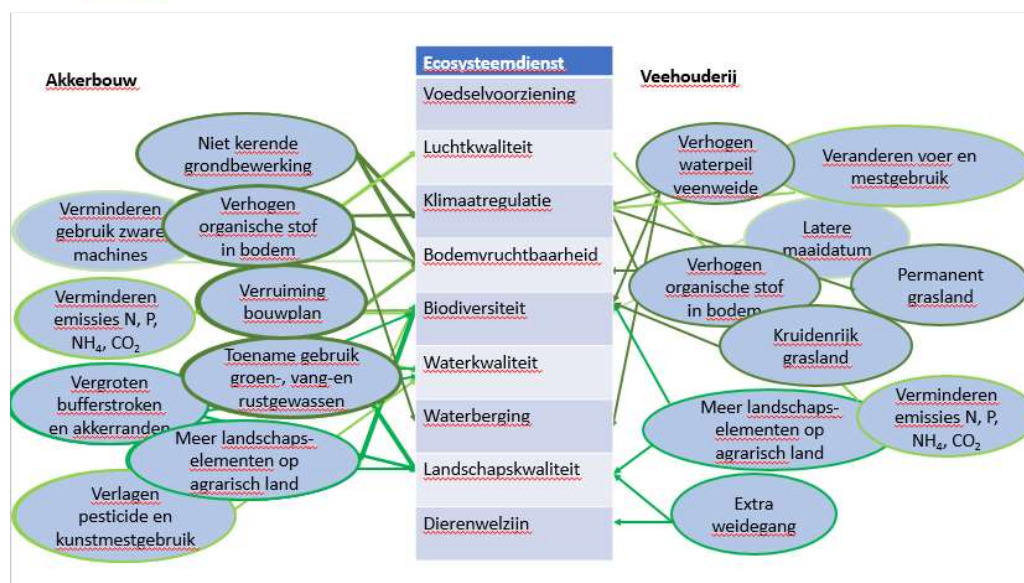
Akkerbouw

Ecosysteemdienst

Veehouderij

| Ecosysteemdienst |
|---|
| Voedselvoorziening |
| Luchtkwaliteit |
| Klimaatregulatie |
| Bodemvruchtbaarheid |
| Biodiversiteit |
| Waterkwaliteit |
| Waterberging |
| Landschapskwaliteit |
| Dierenwelzijn |

Niet kerende grondbewerking

Verminderen gebruik zware machines

Verhogen organische stof in bodem

Verruiming bouwplan

Verminderen emissies N, P, $NH_4$, $CO_2$

Toename gebruik groen-, vang-en rustgewassen

Vergroten bufferstroken en akkerranden

Meer landschaps-elementen op agrarisch land

Verlagen pesticide en kunstmestgebruik

Verhogen waterpeil veenweide

Veranderen voer en mestgebruik

Latere maaidatum

Verhogen organische stof in bodem

Permanent grasland

Kruidenrijk grasland

Meer landschaps-elementen op agrarisch land

Verminderen emissies N, P, $NH_4$, $CO_2$

Extra weidegang